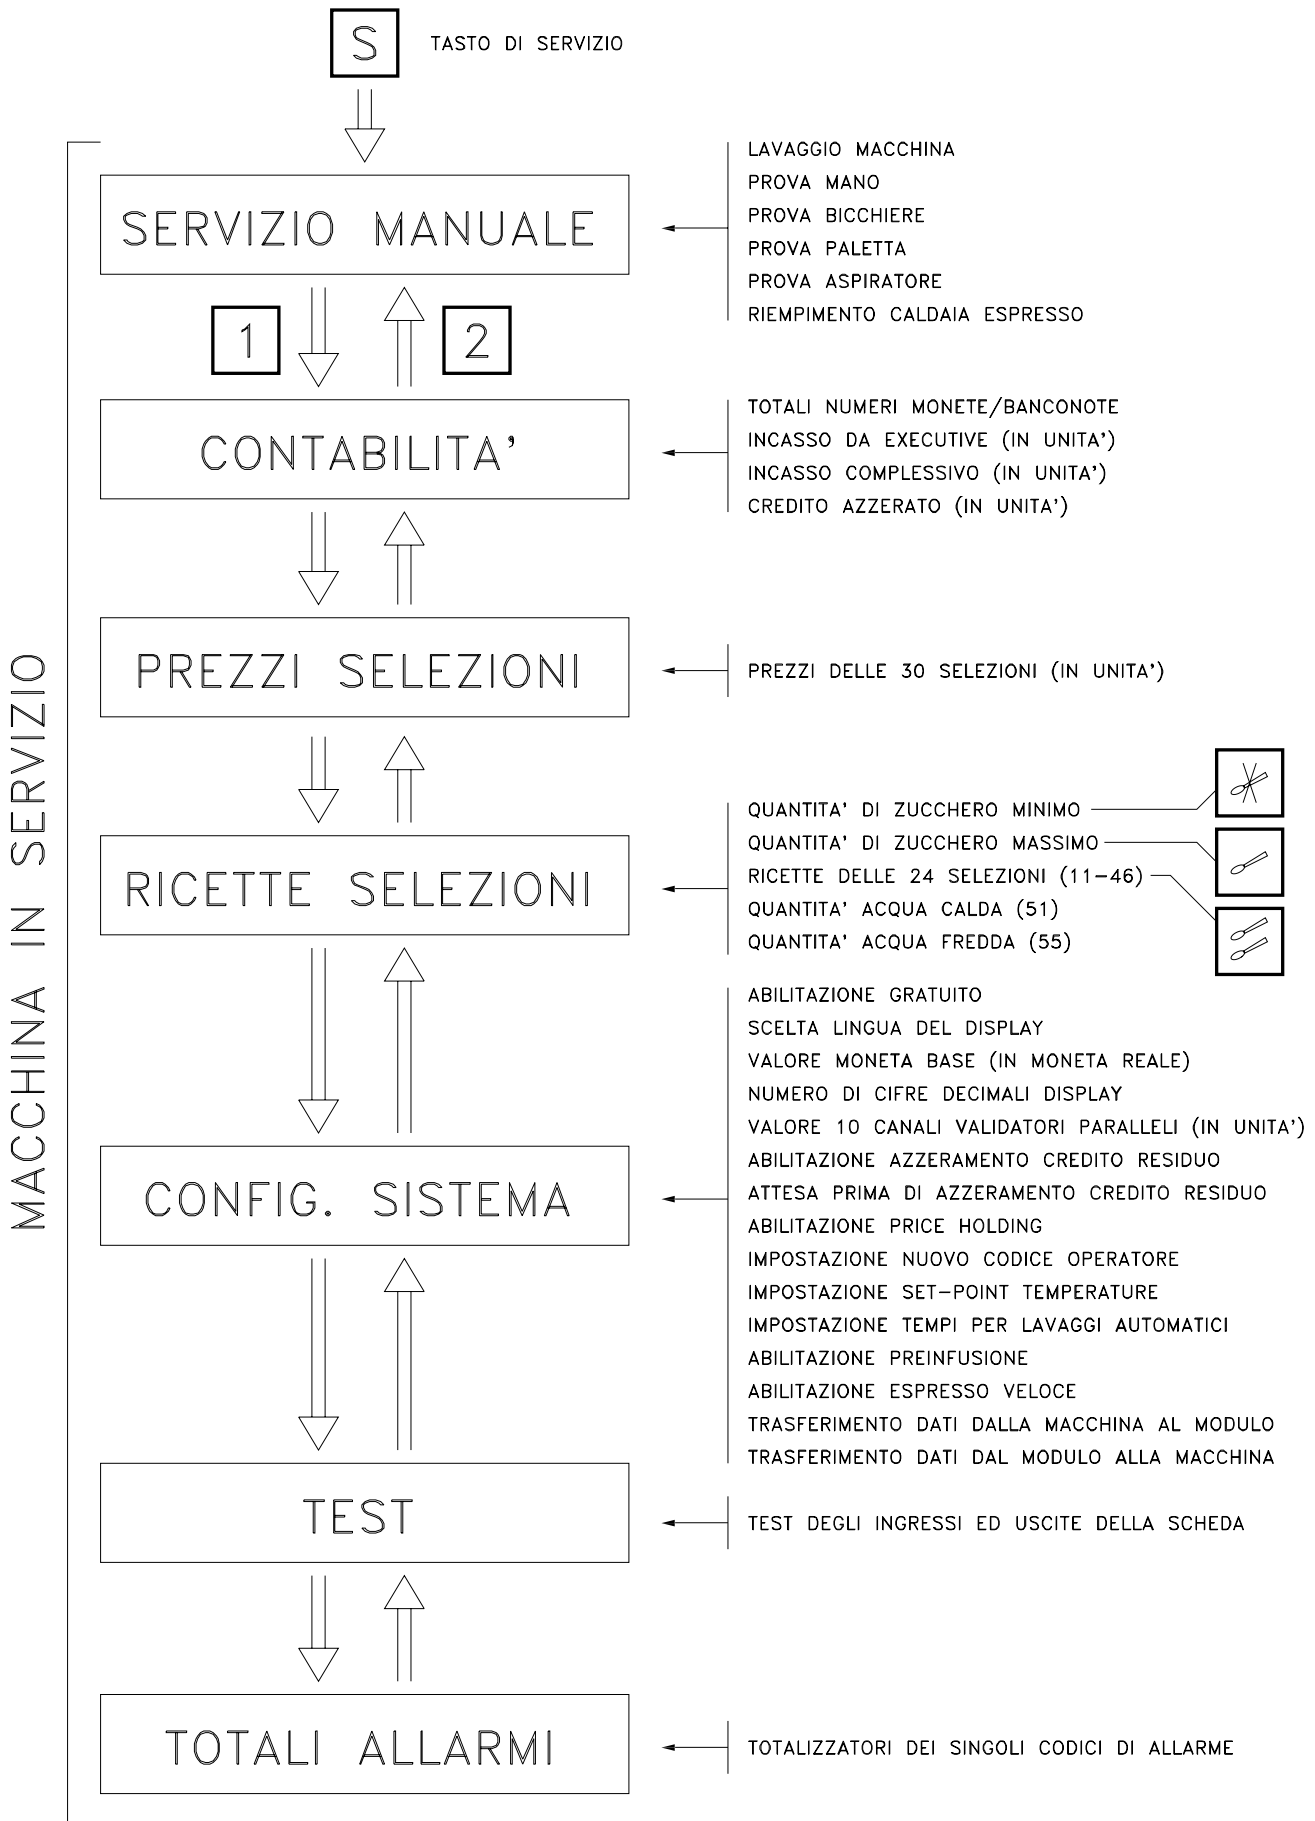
S TASTO DI SERVIZIO

MACCHINA IN SERVIZIO

SERVIZIO MANUALE

LAVAGGIO MACCHINA
PROVA MANO
PROVA BICCHIERE
PROVA PALETTA
PROVA ASPIRATORE
RIEMPIMENTO CALDAIA ESPRESSO

1

2

CONTABILITA'

TOTALI NUMERI MONETE/BANCONOTE
INCASSO DA EXECUTIVE (IN UNITA')
INCASSO COMPLESSIVO (IN UNITA')
CREDITO AZZERATO (IN UNITA')

PREZZI SELEZIONI

PREZZI DELLE 30 SELEZIONI (IN UNITA')

RICETTE SELEZIONI

QUANTITA' DI ZUCCHERO MINIMO
QUANTITA' DI ZUCCHERO MASSIMO
RICETTE DELLE 24 SELEZIONI (11-46)
QUANTITA' ACQUA CALDA (51)
QUANTITA' ACQUA FREDDA (55)

CONFIG. SISTEMA

ABILITAZIONE GRATUITO
SCELTA LINGUA DEL DISPLAY
VALORE MONETA BASE (IN MONETA REALE)
NUMERO DI CIFRE DECIMALI DISPLAY
VALORE 10 CANALI VALIDATORI PARALLELI (IN UNITA')
ABILITAZIONE AZZERAMENTO CREDITO RESIDUO
ATTESA PRIMA DI AZZERAMENTO CREDITO RESIDUO
ABILITAZIONE PRICE HOLDING
IMPOSTAZIONE NUOVO CODICE OPERATORE
IMPOSTAZIONE SET-POINT TEMPERATURE
IMPOSTAZIONE TEMPI PER LAVAGGI AUTOMATICI
ABILITAZIONE PREINFUSIONE
ABILITAZIONE ESPRESSO VELOCE
TRASFERIMENTO DATI DALLA MACCHINA AL MODULO
TRASFERIMENTO DATI DAL MODULO ALLA MACCHINA

TEST

TEST DEGLI INGRESSI ED USCITE DELLA SCHEDA

TOTALI ALLARMI

TOTALIZZATORI DEI SINGOLI CODICI DI ALLARME